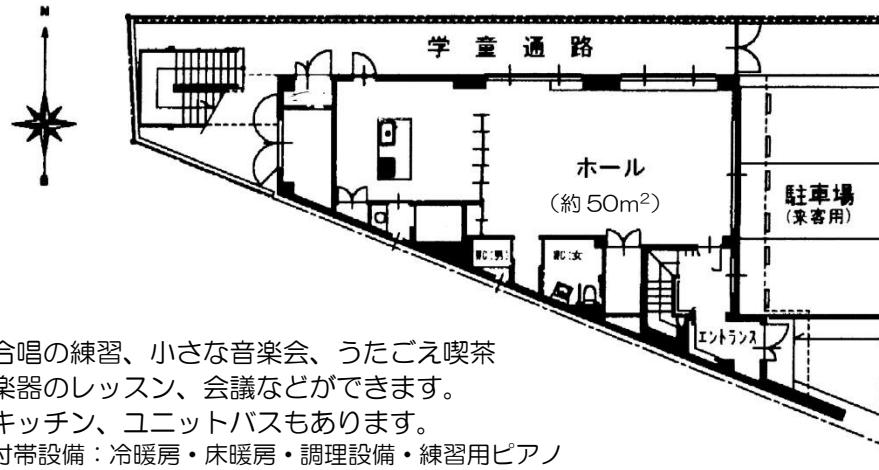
N

学 童 通 路

ホール
(約 50m$^2$)

駐車場
(来客用)

WC:男

WC:女

エントランス

合唱の練習、小さな音楽会、うたごえ喫茶
楽器のレッスン、会議などができます。
キッチン、ユニットバスもあります。
付帯設備：冷暖房・床暖房・調理設備・練習用ピアノ